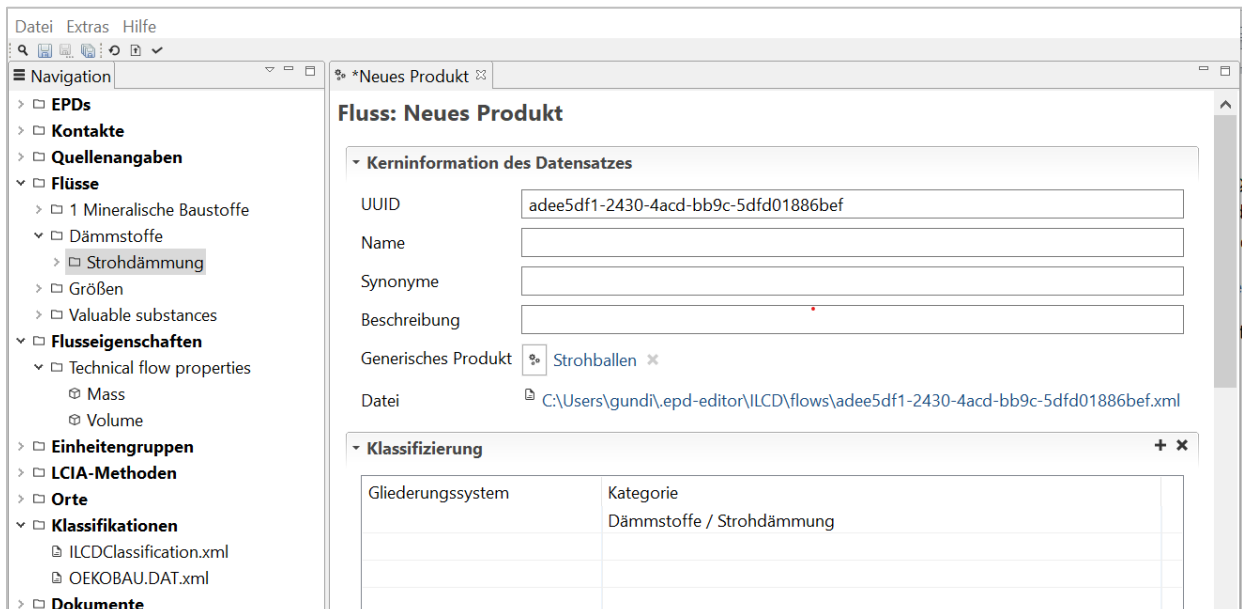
Datei Extras Hilfe

Navigation

EPDs
Kontakte
Quellenangaben
Flüsse
1 Mineralische Baustoffe
Dämmstoffe
Strohdämmung
Größen
Valuable substances
Flusseigenschaften
Technical flow properties
Mass
Volume
Einheitengruppen
LCIA-Methoden
Orte
Klassifikationen
ILCDClassification.xml
OEKOBAU.DAT.xml
Dokumente

*Neues Produkt

Fluss: Neues Produkt

Kerninformation des Datensatzes

| | |
|---|---|
| UUID | adee5df1-2430-4acd-bb9c-5dfd01886bef |
| Name | |
| Synonyme | |
| Beschreibung | |
| Generisches Produkt | Strohballen |
| Datei | C:\Users\gundi\.epd-editor\ILCD\flows\adee5df1-2430-4acd-bb9c-5dfd01886bef.xml |

Klassifizierung

| Gliederungssystem | Kategorie |
|---|---|
| | Dämmstoffe / Strohdämmung |